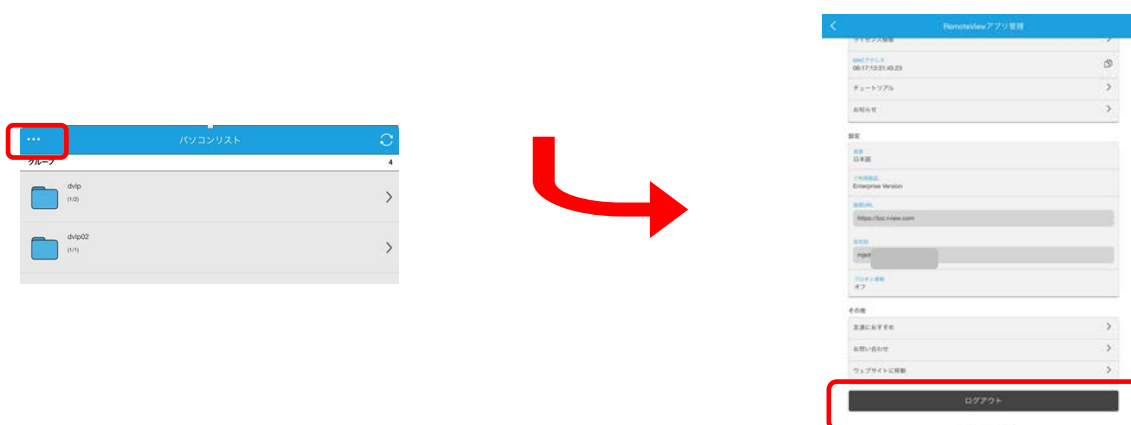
パソコンリスト

グループ 4

dvlp
(1/2)

dvlp02
(1/1)

RemoteViewアプリ管理

ライセンス情報

MACアドレス
06:17:13:31:45:23

チュートリアル

お知らせ

設定

言語
日本語

ご利用製品
Enterprise Version

接続URL
https://biz.rview.com

会社ID
rsjet

プロキシ設定
オフ

その他

友達におすすめ

お問い合わせ

ウェブサイトに移動

ログアウト